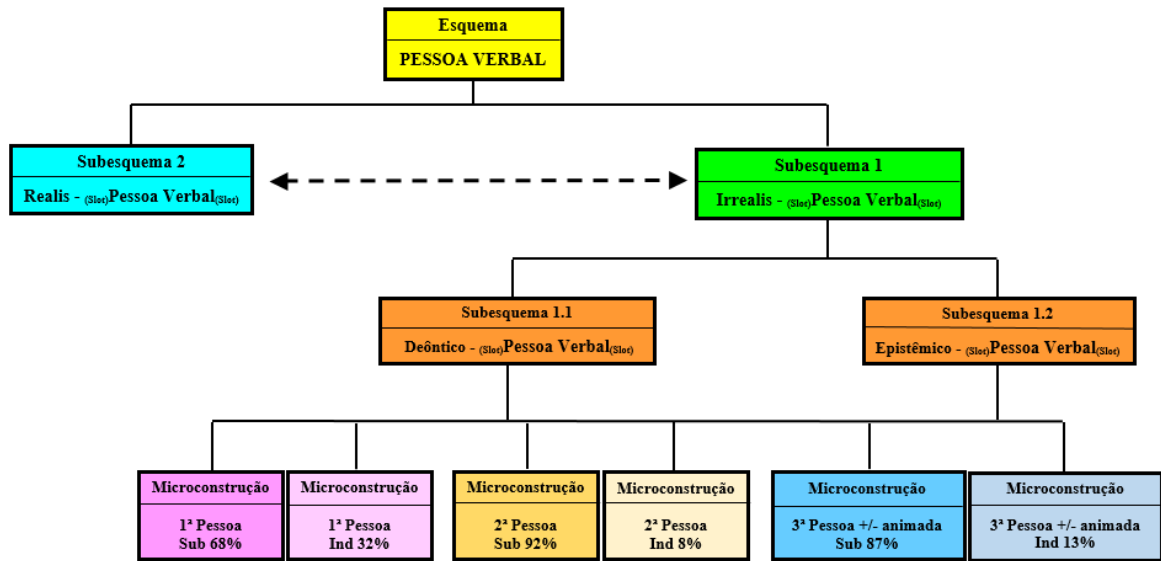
Esquema
PESSOA VERBAL

Subesquema 2
Realis - $_{(Slot)}$Pessoa Verbal$_{(Slot)}$

Subesquema 1
Irrealis - $_{(Slot)}$Pessoa Verbal$_{(Slot)}$

Subesquema 1.1
Deôntico - $_{(Slot)}$Pessoa Verbal$_{(Slot)}$

Subesquema 1.2
Epistêmico - $_{(Slot)}$Pessoa Verbal$_{(Slot)}$

Microconstrução
1ª Pessoa
Sub 68%

Microconstrução
1ª Pessoa
Ind 32%

Microconstrução
2ª Pessoa
Sub 92%

Microconstrução
2ª Pessoa
Ind 8%

Microconstrução
3ª Pessoa +/- animada
Sub 87%

Microconstrução
3ª Pessoa +/- animada
Ind 13%